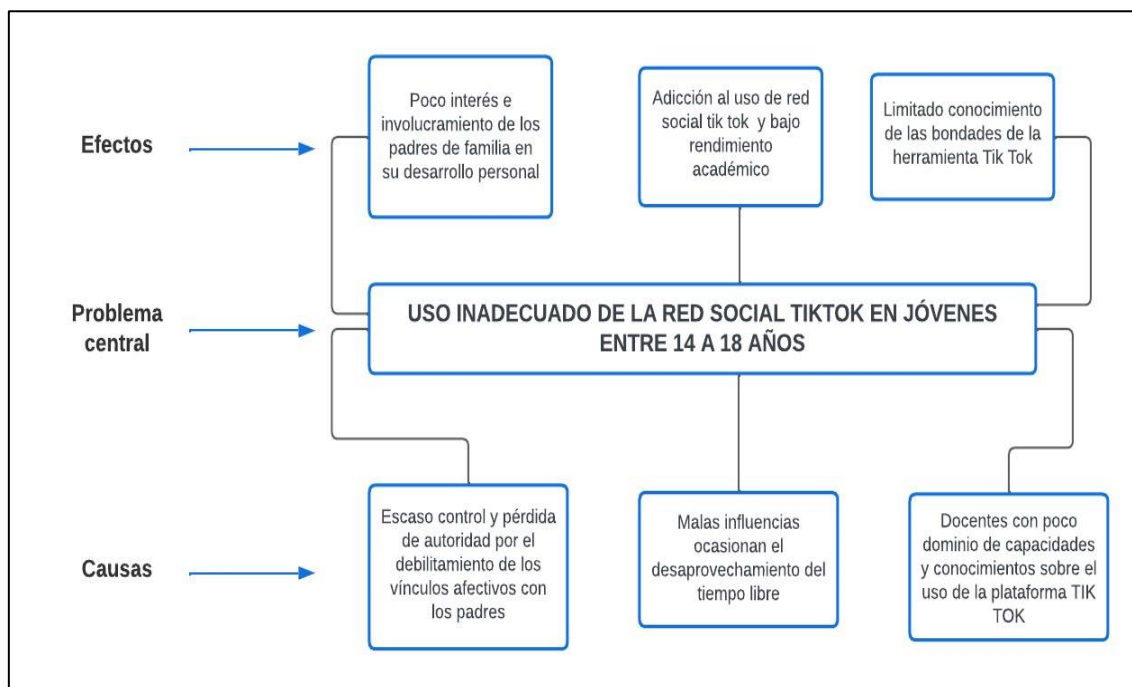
Efectos

Poco interés e involucramiento de los padres de familia en su desarrollo personal

Adicción al uso de red social tik tok y bajo rendimiento académico

Limitado conocimiento de las bondades de la herramienta Tik Tok

Problema central

USO INADECUADO DE LA RED SOCIAL TIKTOK EN JÓVENES ENTRE 14 A 18 AÑOS

Causas

Escaso control y pérdida de autoridad por el debilitamiento de los vínculos afectivos con los padres

Malas influencias ocasionan el desaprovechamiento del tiempo libre

Docentes con poco dominio de capacidades y conocimientos sobre el uso de la plataforma TIK TOK